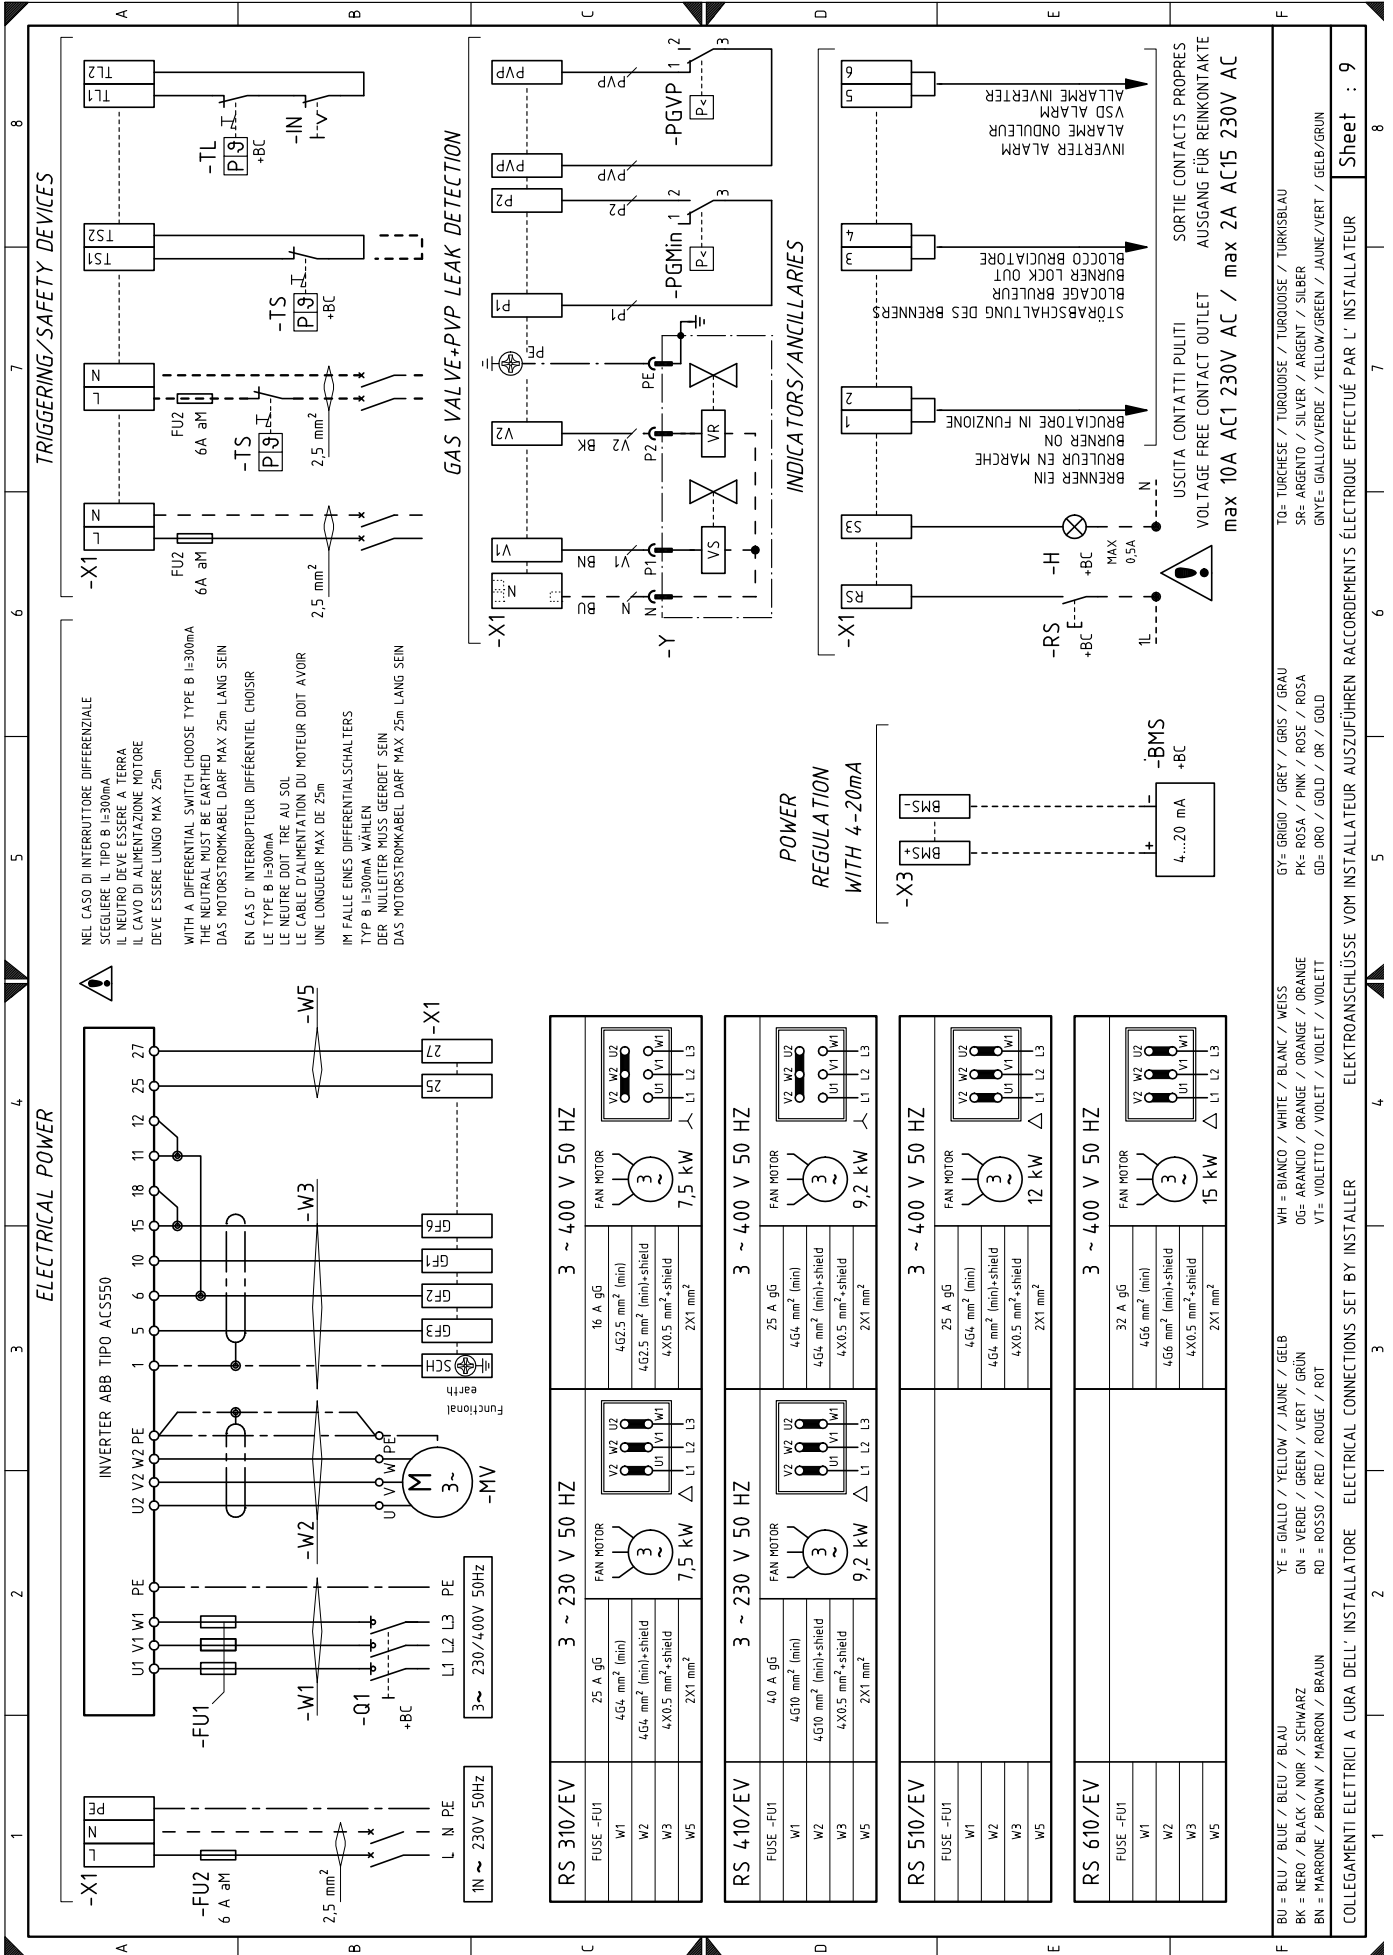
ELECTRICAL POWER

TRIGGERING/SAFETY DEVICES

-X1

L N PE

-FU2
6 A aM

2,5 mm²

L N PE

1N ~ 230V 50Hz

INVERTER ABB TIPO ACS550

U1 V1 W1 PE

U2 V2 W2 PE

1 5 6 10 15 18 11 12 25 27

-FU1

-W1

-Q1
+BC

L1 L2 L3 PE

3~ 230/400V 50Hz

-W2

U V W PE

M 3~

-MV

Functional earth

SCH GF3 GF2 GF1 GF6

-W3

25 27

-W5

-X1

NEL CASO DI INTERRUTTORE DIFFERENZIALE SCEGLIERE IL TIPO B I=300mA
IL NEUTRO DEVE ESSERE A TERRA
IL CAVO DI ALIMENTAZIONE MOTORE DEVE ESSERE LUNGO MAX 25m

WITH A DIFFERENTIAL SWITCH CHOOSE TYPE B I=300mA
THE NEUTRAL MUST BE EARTHED
DAS MOTORSTROMKABEL DARF MAX 25m LANG SEIN

EN CAS D' INTERRUPTEUR DIFFÉRENTIEL CHOISIR LE TYPE B I=300mA
LE NEUTRE DOIT TRE AU SOL
LE CABLE D'ALIMENTATION DU MOTEUR DOIT AVOIR UNE LONGUEUR MAX DE 25m

IM FALLE EINES DIFFERENTIALSCHALTERS TYP B I=300mA WÄHLEN
DER NULLEITER MUSS GEERDET SEIN
DAS MOTORSTROMKABEL DARF MAX 25m LANG SEIN

-X1

L N
FU2
6A aM
2,5 mm²

L N
FU2
6A aM
-TS
P ϑ
2,5 mm²

TS1 TS2
-TS
P ϑ
+BC

TL1 TL2
-TL
P ϑ
+BC
-IN

GAS VALVE+PVP LEAK DETECTION

-X1
N V1 V2 PE P1 P2 PVP PVP

BU BN BK
N V1 V2 PE
-Y
N P1 P2 PE
VS VR

P1 P2
-PGMin 1 2 3
P<

PVP PVP
-PGVP 1 2 3
P<

INDICATORS/ANCILLARIES

-X1
RS S3 1 2 3 4 5 6

-RS
+BC
1L

-H
+BC
MAX 0,5A
N

BRENNER EIN
BRULEUR EN MARCHE
BURNER ON
BRUCIATORE IN FUNZIONE

STÖRABSCHALTUNG DES BRENNERS
BLOCAGE BRULEUR
BURNER LOCK OUT
BLOCCO BRUCIATORE

INVERTER ALARM
ALARME ONDULEUR
VSD ALARM
ALLARME INVERTER

USCITA CONTATTI PULITI
VOLTAGE FREE CONTACT OUTLET
SORTIE CONTACTS PROPRES
AUSGANG FÜR REINKONTAKTE
max 10A AC1 230V AC / max 2A AC15 230V AC

POWER REGULATION WITH 4-20mA

-X3
BMS+ BMS-
+ -
4...20 mA
-BMS
+BC

| RS 310/EV | 3 ~ 230 V 50 HZ |
|---|---|
| FUSE -FU1 | 25 A gG |
| W1 | 4G4 mm² (min) |
| W2 | 4G4 mm² (min)+shield |
| W3 | 4X0.5 mm²+shield |
| W5 | 2X1 mm² |

FAN MOTOR 3~ 7,5 kW △ V2 W2 U2 U1 V1 W1 L1 L2 L3

| 3 ~ 400 V 50 HZ |
|---|
| 16 A gG |
| 4G2.5 mm² (min) |
| 4G2.5 mm² (min)+shield |
| 4X0.5 mm²+shield |
| 2X1 mm² |

FAN MOTOR 3~ 7,5 kW ⅄

| RS 410/EV | 3 ~ 230 V 50 HZ |
|---|---|
| FUSE -FU1 | 40 A gG |
| W1 | 4G10 mm² (min) |
| W2 | 4G10 mm² (min)+shield |
| W3 | 4X0.5 mm²+shield |
| W5 | 2X1 mm² |

FAN MOTOR 3~ 9,2 kW △

| 3 ~ 400 V 50 HZ |
|---|
| 25 A gG |
| 4G4 mm² (min) |
| 4G4 mm² (min)+shield |
| 4X0.5 mm²+shield |
| 2X1 mm² |

FAN MOTOR 3~ 9,2 kW ⅄

| RS 510/EV | |
|---|---|
| FUSE -FU1 | |
| W1 | |
| W2 | |
| W3 | |
| W5 | |

| 3 ~ 400 V 50 HZ |
|---|
| 25 A gG |
| 4G4 mm² (min) |
| 4G4 mm² (min)+shield |
| 4X0.5 mm²+shield |
| 2X1 mm² |

FAN MOTOR 3~ 12 kW △

| RS 610/EV | |
|---|---|
| FUSE -FU1 | |
| W1 | |
| W2 | |
| W3 | |
| W5 | |

| 3 ~ 400 V 50 HZ |
|---|
| 32 A gG |
| 4G6 mm² (min) |
| 4G6 mm² (min)+shield |
| 4X0.5 mm²+shield |
| 2X1 mm² |

FAN MOTOR 3~ 15 kW △

BU = BLU / BLUE / BLEU / BLAU
BK = NERO / BLACK / NOIR / SCHWARZ
BN = MARRONE / BROWN / MARRON / BRAUN
YE = GIALLO / YELLOW / JAUNE / GELB
GN = VERDE / GREEN / VERT / GRÜN
RD = ROSSO / RED / ROUGE / ROT
WH = BIANCO / WHITE / BLANC / WEISS
OG= ARANCIO / ORANGE / ORANGE / ORANGE
VT= VIOLETTO / VIOLET / VIOLET / VIOLETT
GY= GRIGIO / GREY / GRIS / GRAU
PK= ROSA / PINK / ROSE / ROSA
GD= ORO / GOLD / OR / GOLD
TQ= TURCHESE / TURQUOISE / TURQUOISE / TURKISBLAU
SR= ARGENTO / SILVER / ARGENT / SILBER
GNYE= GIALLO/VERDE / YELLOW/GREEN / JAUNE/VERT / GELB/GRUN

COLLEGAMENTI ELETTRICI A CURA DELL' INSTALLATORE ELECTRICAL CONNECTIONS SET BY INSTALLER ELEKTROANSCHLÜSSE VOM INSTALLATEUR AUSZUFÜHREN RACCORDEMENTS ÉLECTRIQUE EFFECTUÉ PAR L' INSTALLATEUR

Sheet : 9

A B C D E F
1 2 3 4 5 6 7 8